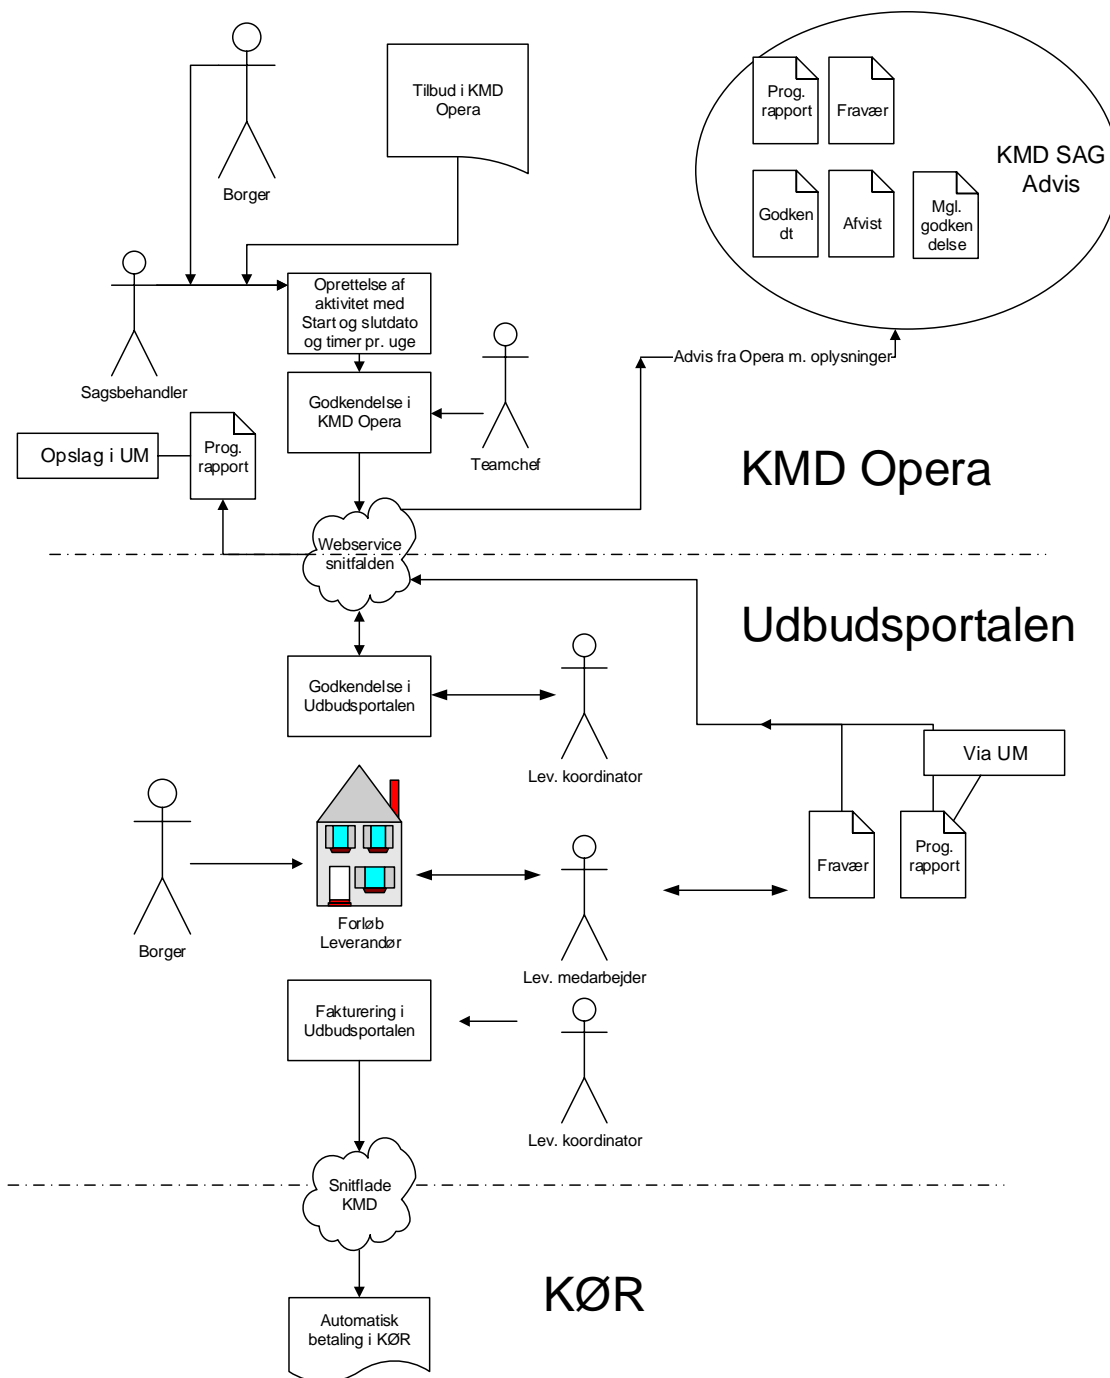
Tilbud i KMD Opera

Borger

Prog. rapport

Fravær

KMD SAG Advis

Godkendt

Afvist

Mgl. godkendelse

Sagsbehandler

Oprettelse af aktivitet med Start og slutdato og timer pr. uge

Advis fra Opera m. oplysninger

Godkendelse i KMD Opera

Teamchef

Opslag i UM

Prog. rapport

KMD Opera

Webservice snitfalden

Udbudsportalen

Godkendelse i Udbudsportalen

Lev. koordinator

Via UM

Borger

Forløb Leverandør

Lev. medarbejder

Fravær

Prog. rapport

Fakturering i Udbudsportalen

Lev. koordinator

Snitflade KMD

KØR

Automatisk betaling i KØR